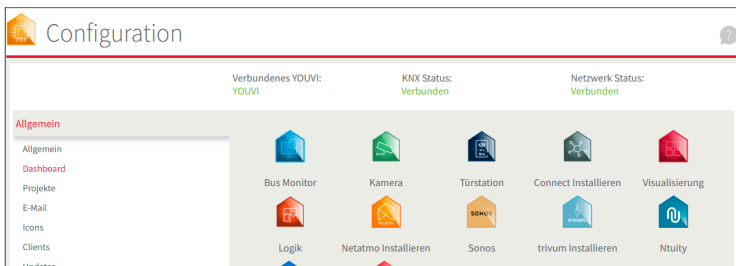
Configuration

Verbundenes YOUVI:
YOUVI

KNX Status:
Verbunden

Netzwerk Status:
Verbunden

Allgemein

Allgemein
Dashboard
Projekte
E-Mail
Icons
Clients
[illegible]

Bus Monitor
Kamera
Türstation
Connect Installieren
Visualisierung

Logik
Netatmo Installieren
Sonos
trivum Installieren
Ntuity